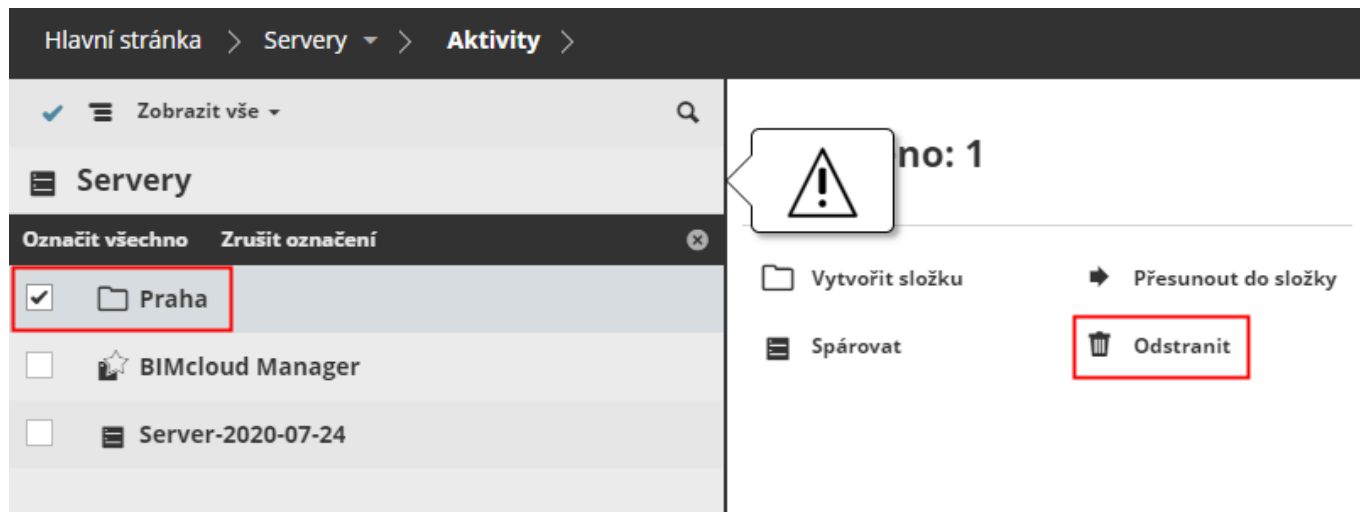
Hlavní stránka > Servery > Aktivity >

Zobrazit vše

Servery

Označit všechno Zrušit označení

Praha

BIMcloud Manager

Server-2020-07-24

no: 1

Vytvořit složku

Přesunout do složky

Spárovat

Odstranit